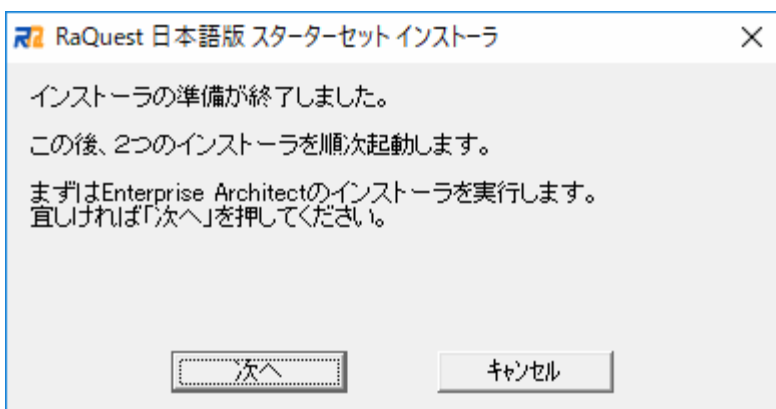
RaQuest 日本語版 スターターセット インストーラ

×

インストーラの準備が終了しました。

この後、2つのインストーラを順次起動します。

まずはEnterprise Architectのインストーラを実行します。
宜しければ「次へ」を押してください。

次へ

キャンセル